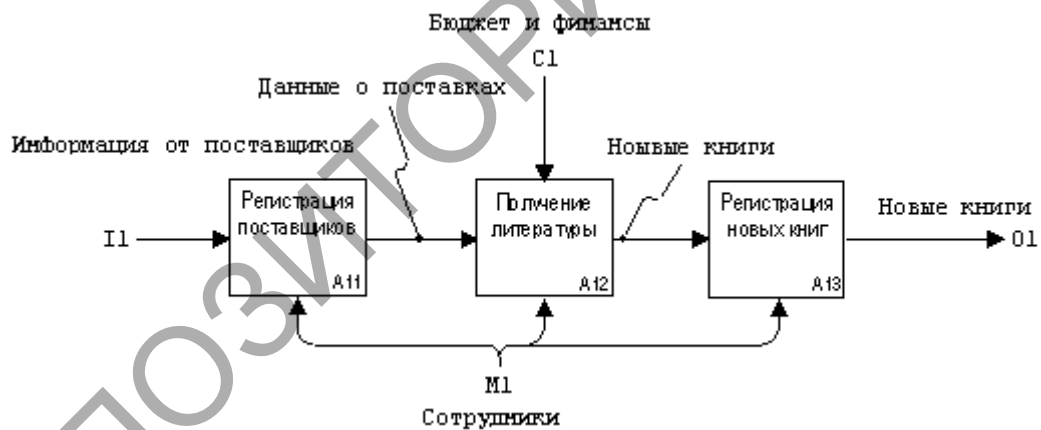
Бюджет и финансы

C1

Данные о поставках

Информация от поставщиков

Новые книги

Регистрация поставщиков

A11

Получение литературы

A12

Регистрация новых книг

A13

Новые книги

I1

O1

M1

Сотрудники

ПОЗИТОРИЙ